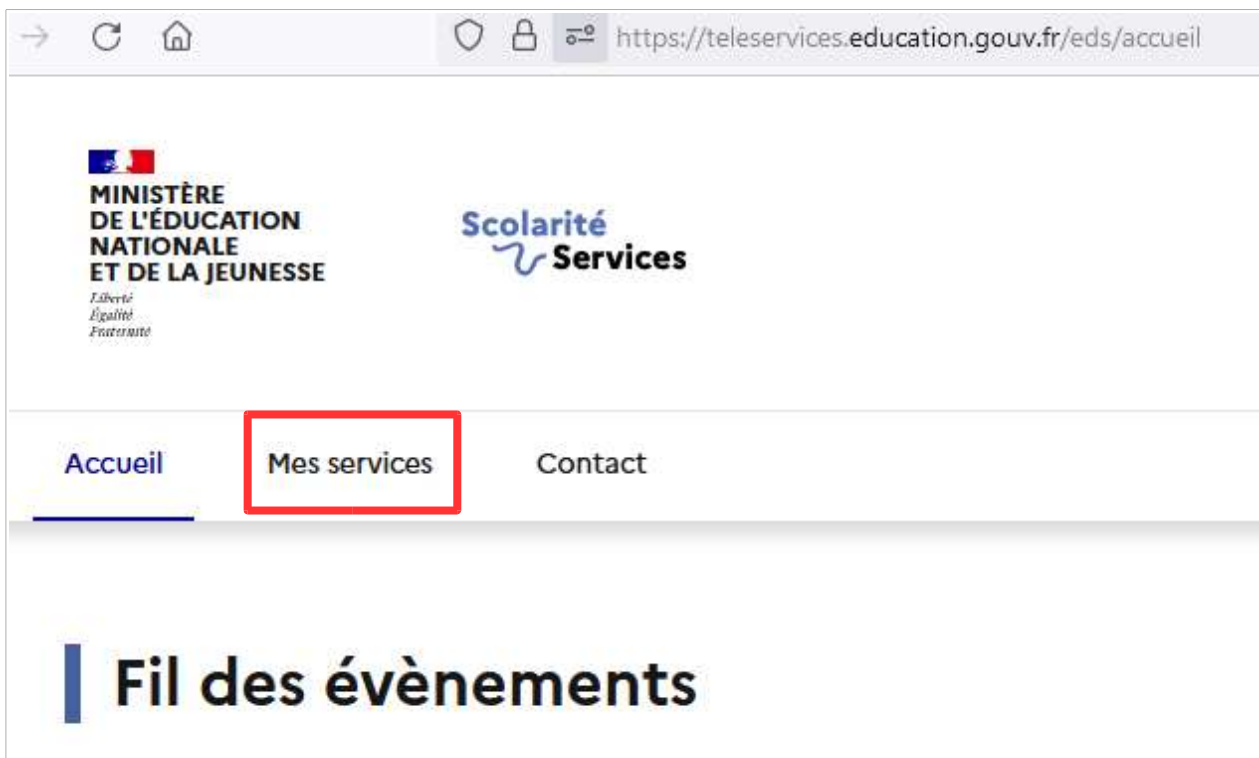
https://teleservices.education.gouv.fr/eds/accueil

MINISTÈRE DE L'ÉDUCATION NATIONALE ET DE LA JEUNESSE
Liberté
Égalité
Fraternité

Scolarité Services

Accueil
Mes services
Contact

Fil des évènements